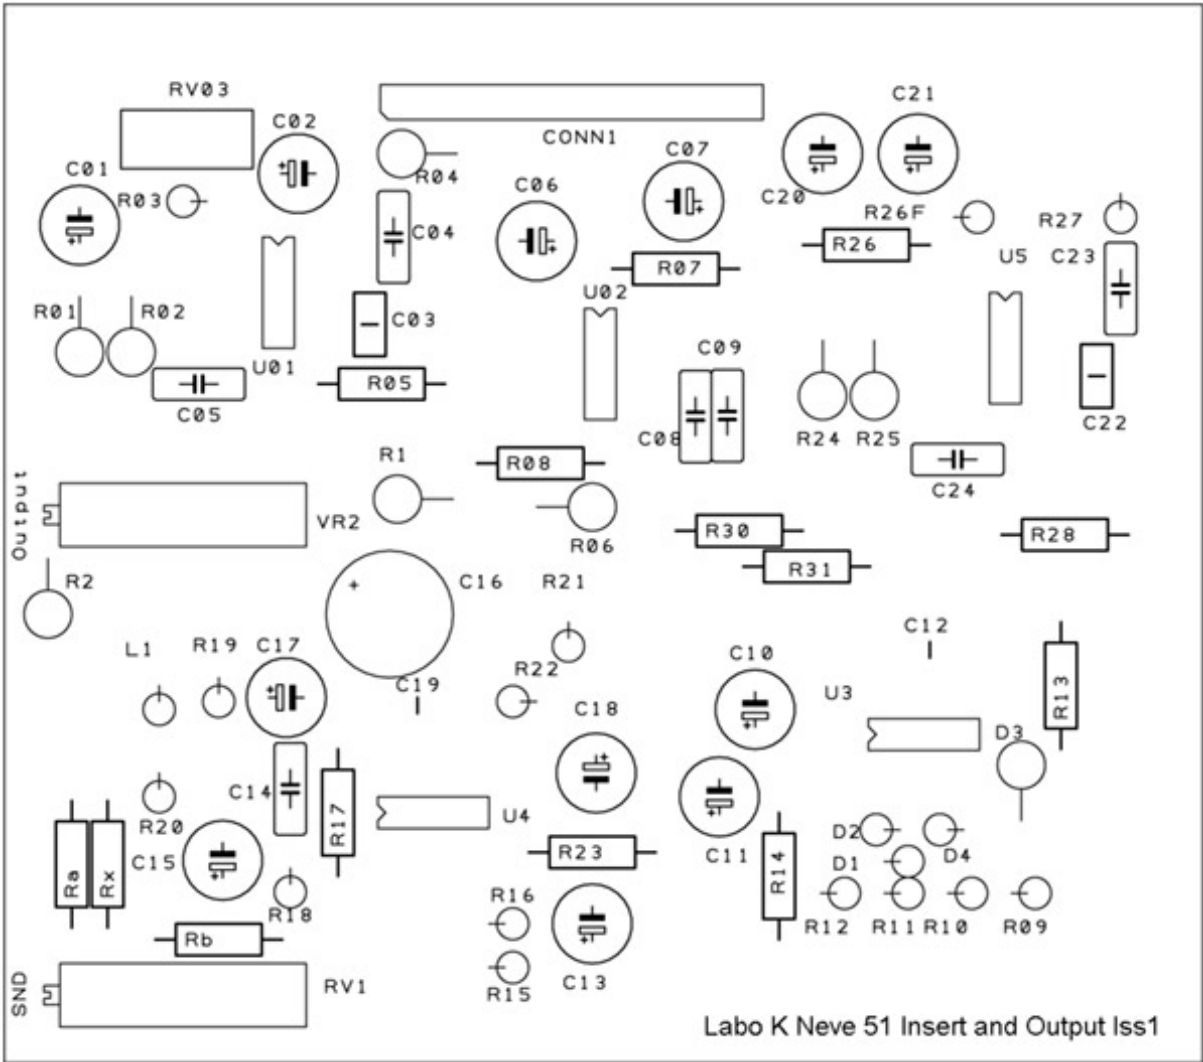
RV03
C02
CONN1
C07
C21
C01
R03
R04
C06
C20
R26F
R27
C04
R26
U5
C23
R07
U02
R01
R02
C03
C09
U01
R05
R24
R25
C22
C05
C08
R1
R08
C24
Output
VR2
R06
R30
R28
R31
R2
C16
R21
C12
L1
R19
C17
R22
C10
U3
C19
R13
C18
D3
C14
R17
U4
R20
D2
D4
C15
R23
C11
D1
Ra
Rx
R14
R16
R18
R12
R11
R10
R09
Rb
SND
RV1
R15
C13
Labo K Neve 51 Insert and Output Iss1